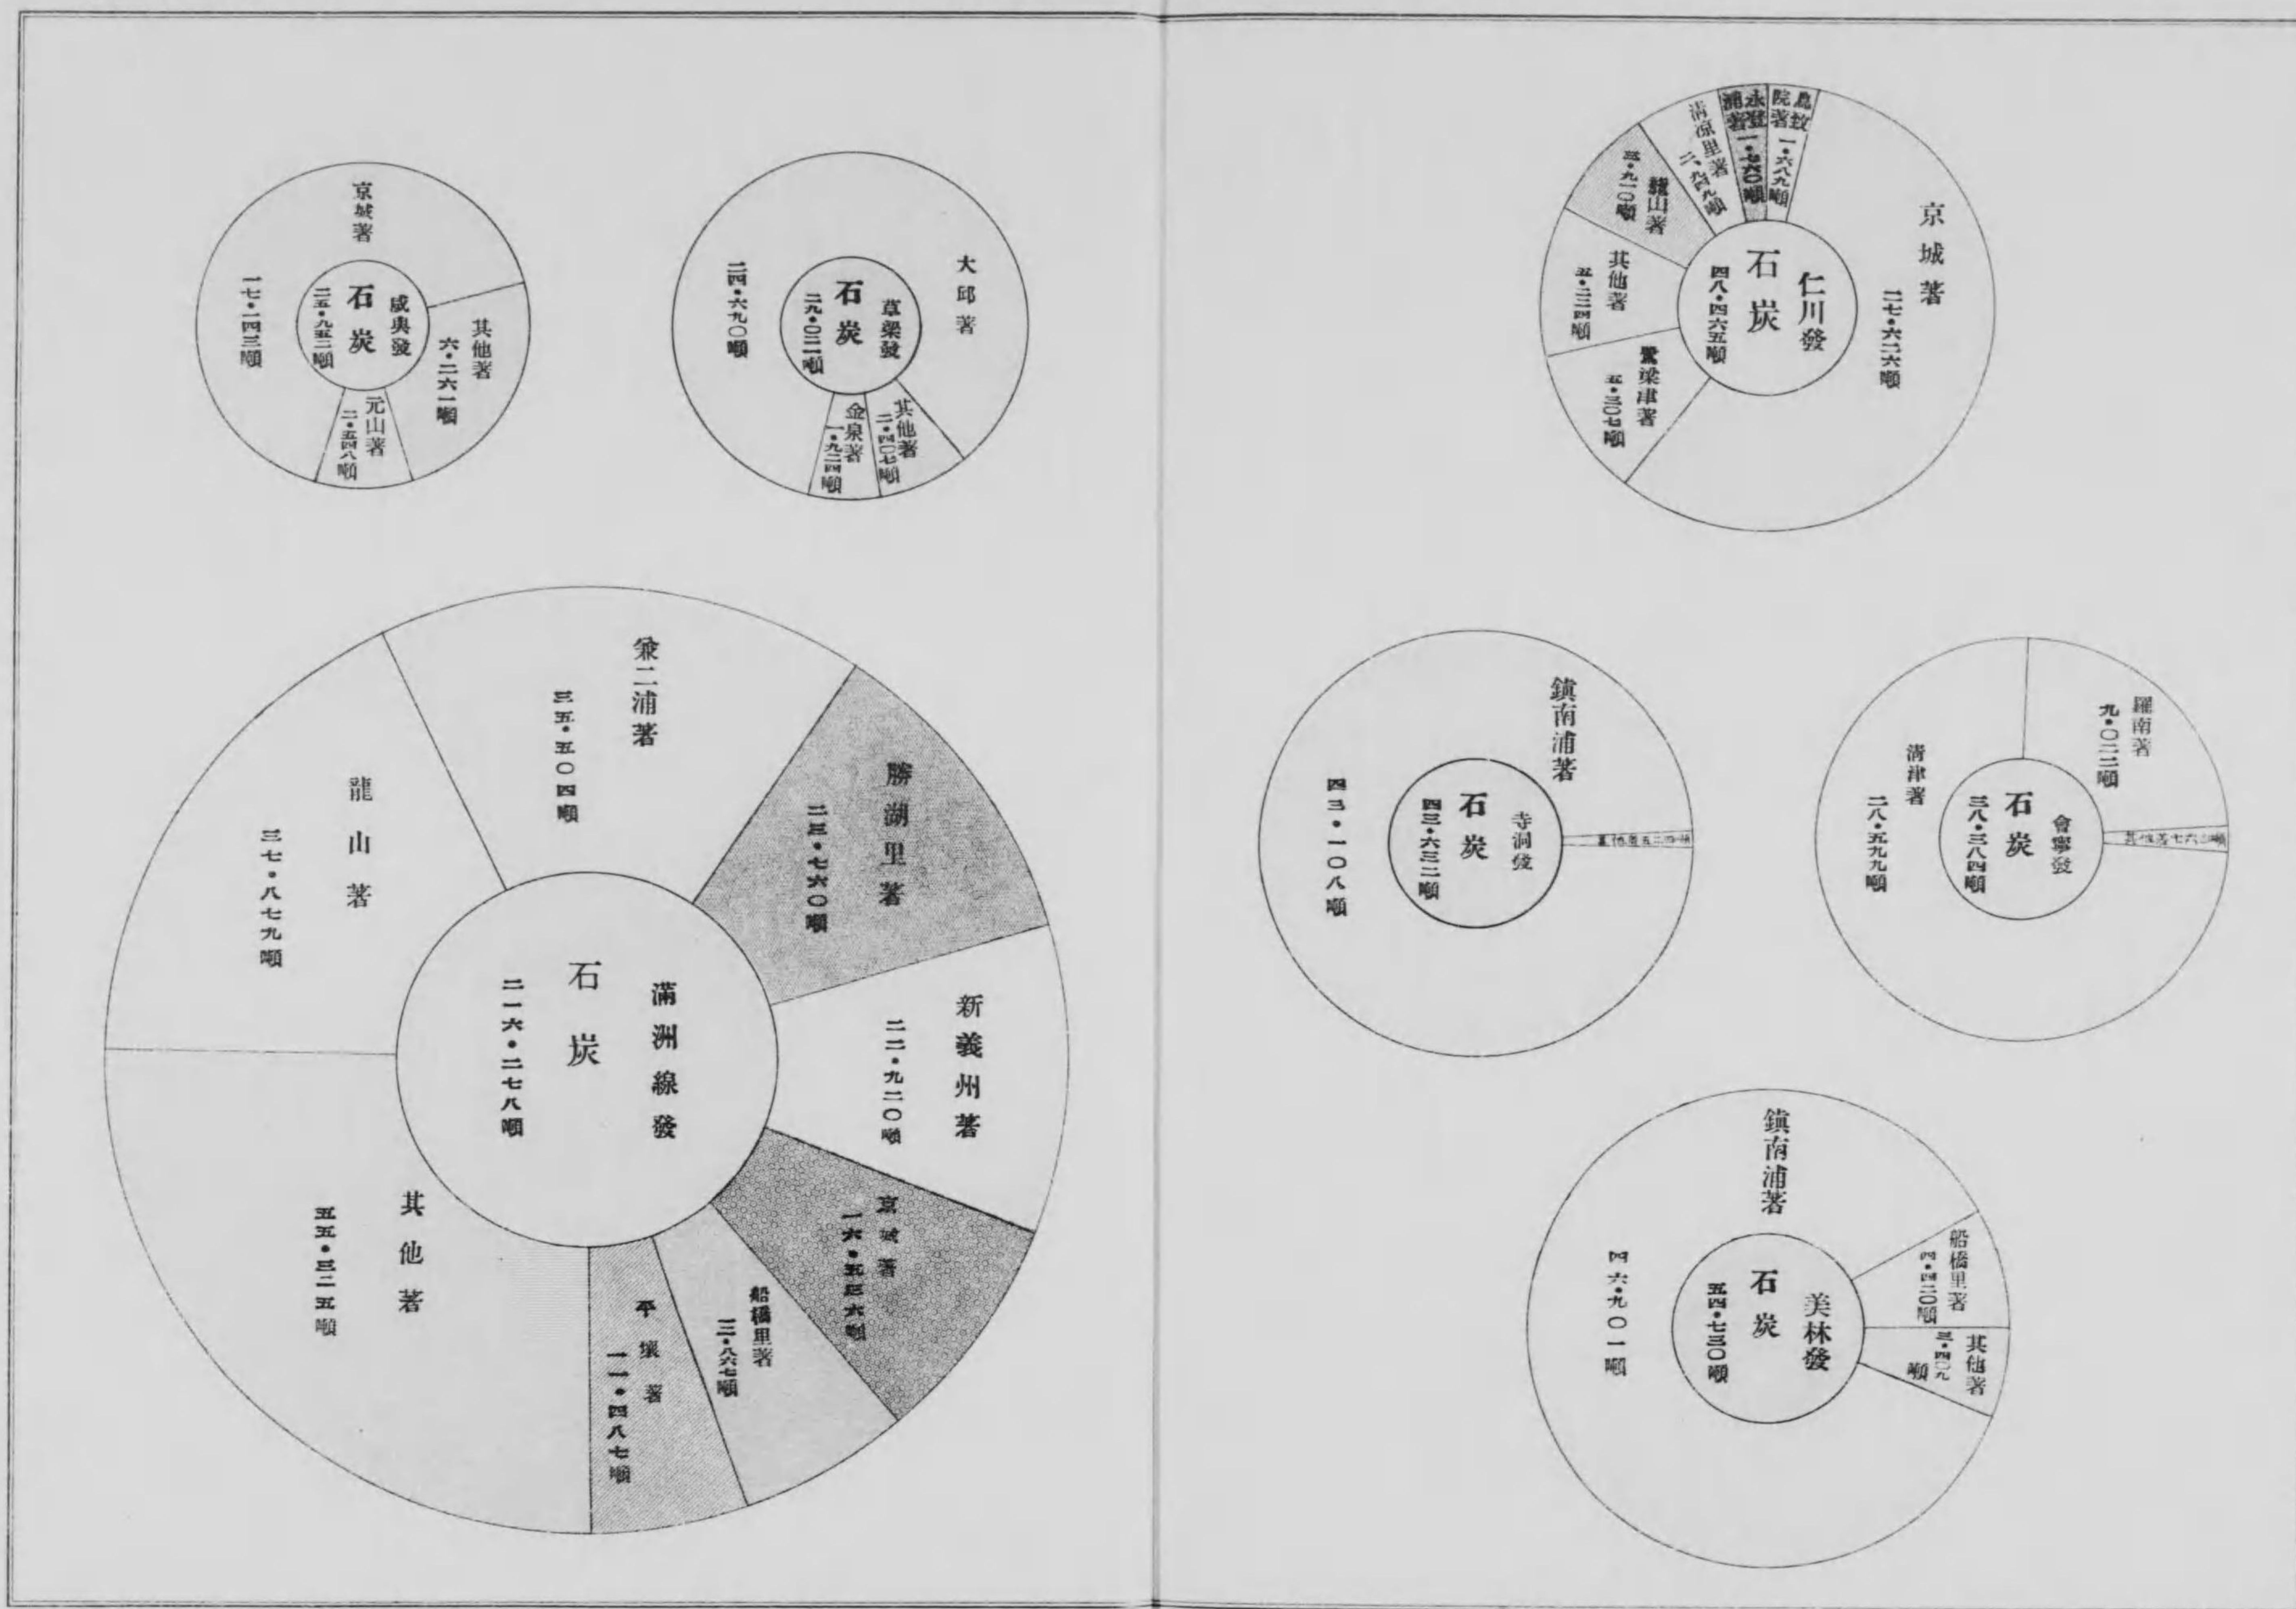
成興發
石
炭
三五・九五三噸

京城著
一七・二四三噸

其他著
六・二六一噸

元山著
二・三四八噸

草梁發
石
炭
二九・〇三二噸

大邱著
二四・六九〇噸

其他著
二・四〇七噸

金泉著
一・九三四噸

滿洲線發
石
炭
二一六・二七八噸

兼二浦著
三五・五〇四噸

勝湖里著
二三・七六〇噸

新義州著
二二・九二〇噸

京城著
一六・五三六噸

船橋里著
三・八六七噸

平壤著
一一・四八七噸

其他著
五五・三二五噸

龍山著
三七・八七九噸

仁川發
石
炭
四八・四六五噸

京城著
二七・六二六噸

鳥致院著
一・六八九噸

永登浦著
一・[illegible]噸

清涼里著
二・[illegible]九噸

龍山著
三・九〇〇噸

其他著
三・三三四噸

鷺梁津著
三・三〇七噸

寺洞發
石
炭
四三・六三二噸

鎭南浦著
四三・一〇八噸

其他著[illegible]噸

會寧發
石
炭
三八・三八四噸

羅南著
九・〇二三噸

淸津著
二八・五九九噸

其他著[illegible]噸

美林發
石
炭
五四・七三〇噸

鎭南浦著
四六・九〇一噸

船橋里著
四・四二〇噸

其他著
三・四〇九噸